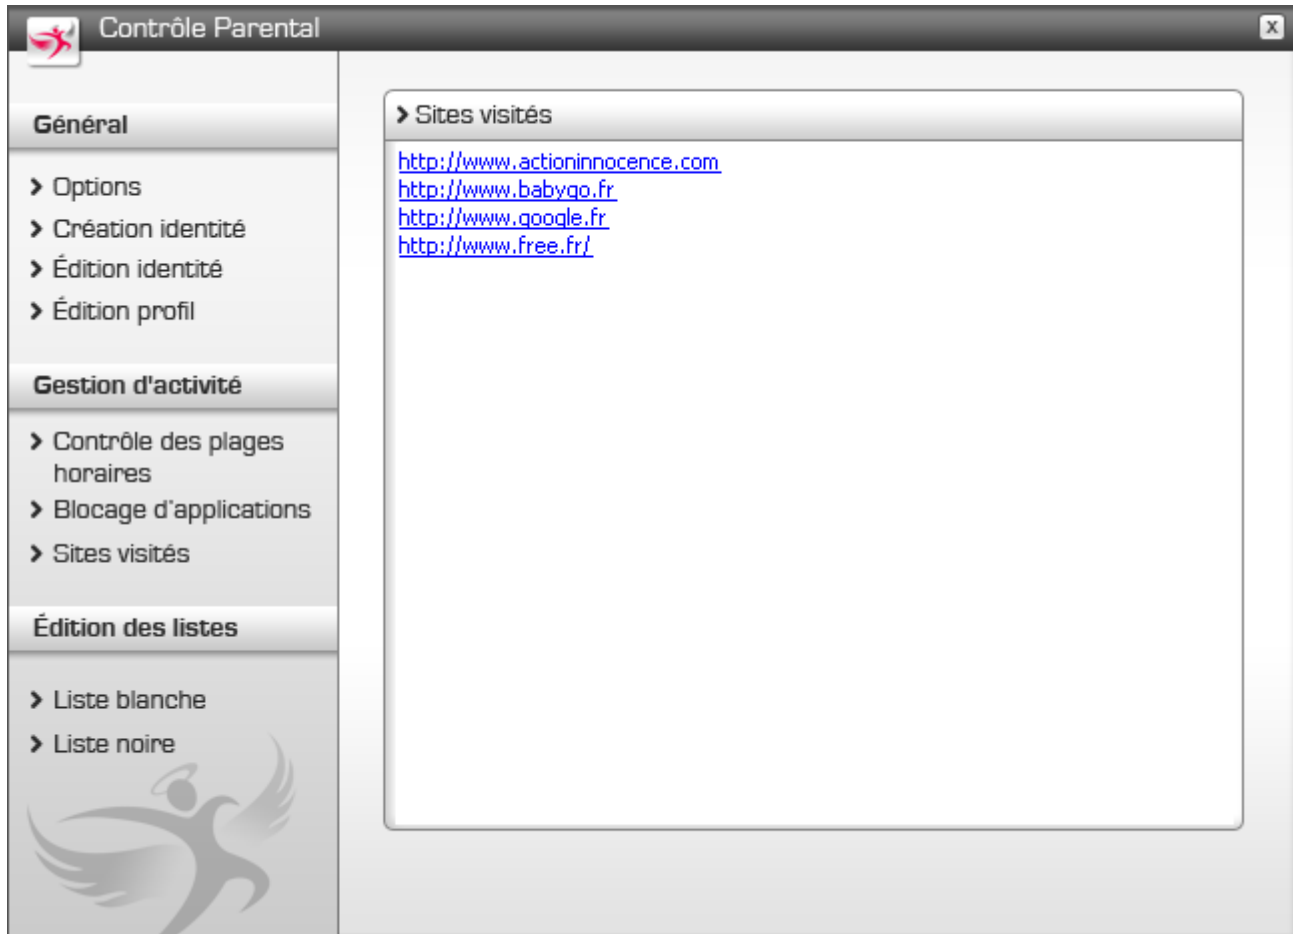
Contrôle Parental

X

Général

› Options
› Création identité
› Édition identité
› Édition profil

Gestion d'activité

› Contrôle des plages horaires
› Blocage d'applications
› Sites visités

Édition des listes

› Liste blanche
› Liste noire

› Sites visités

http://www.actioninnocence.com
http://www.babygo.fr
http://www.google.fr
http://www.free.fr/